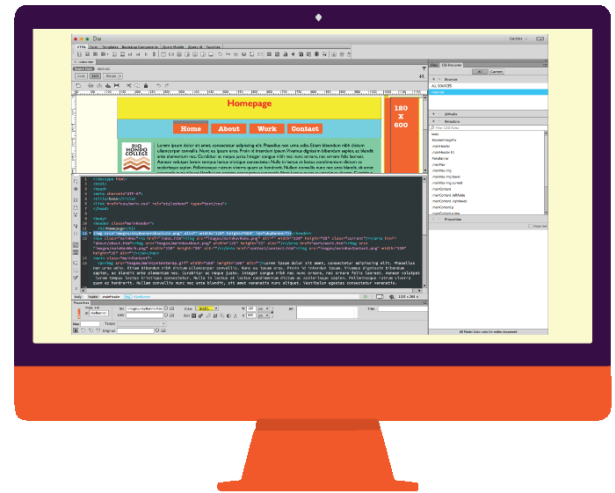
Homepage

180 X 600

Home About Work Contact

BIG MONDO COLLEGE

Lorem ipsum dolor sit amet, consectetur adipiscing elit. Phasellus nec urna odio. Etiam bibendum nibh tincidunt ullamcorper convallis. Nunc eu ipsum eros. Proin id interdum ipsum. Vivamus dignissim bibendum sapien, ut blandit ante elementum non. Curabitur ac neque justo. Integer congue nibh nec nunc ornare, nec ornare felis laoreet. Aenean volutpat lorem ipsum luctus tristique consectetur. Nulla in lectus et lectus condimentum ultrices et at scelerisque quam.

CSS Designer

Sources

ALL SOURCES

Properties